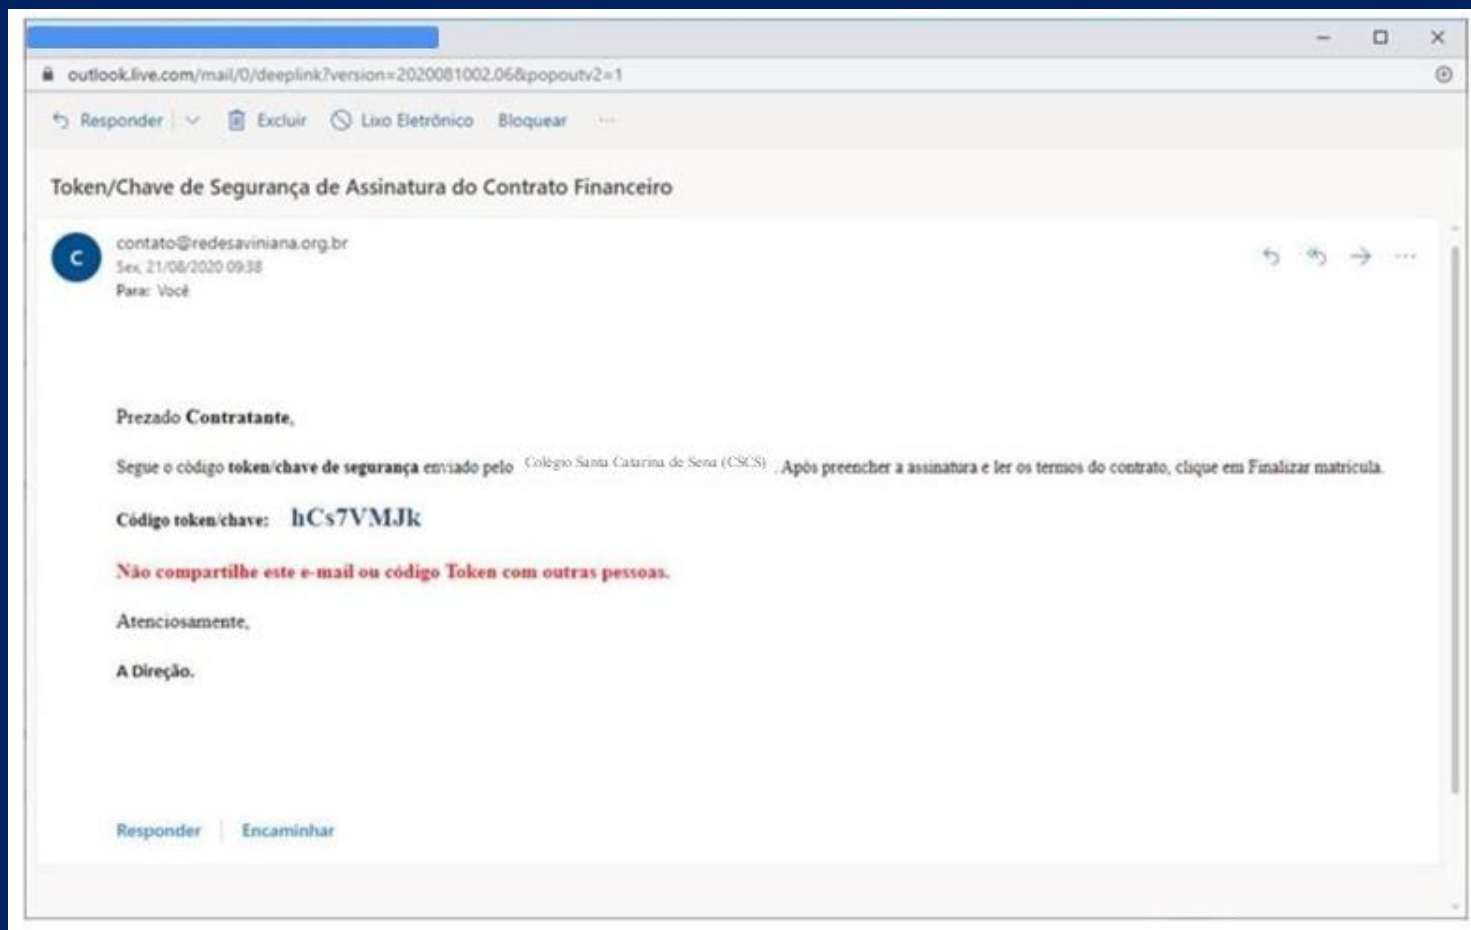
outlook.live.com/mail/0/deeplink?version=2020081002.06&popoutv2=1

Responder | Excluir | Lixo Eletrônico | Bloquear | ···

Token/Chave de Segurança de Assinatura do Contrato Financeiro

C
contato@redesaviniana.org.br
Sex, 21/08/2020 09:38
Para: Você

Prezado Contratante,

Segue o código token/chave de segurança enviado pelo Colégio Santa Catarina de Sena (CSCS). Após preencher a assinatura e ler os termos do contrato, clique em Finalizar matricula.

Código token/chave: hCs7VMJk

Não compartilhe este e-mail ou código Token com outras pessoas.

Atenciosamente,

A Direção.

Responder | Encaminhar